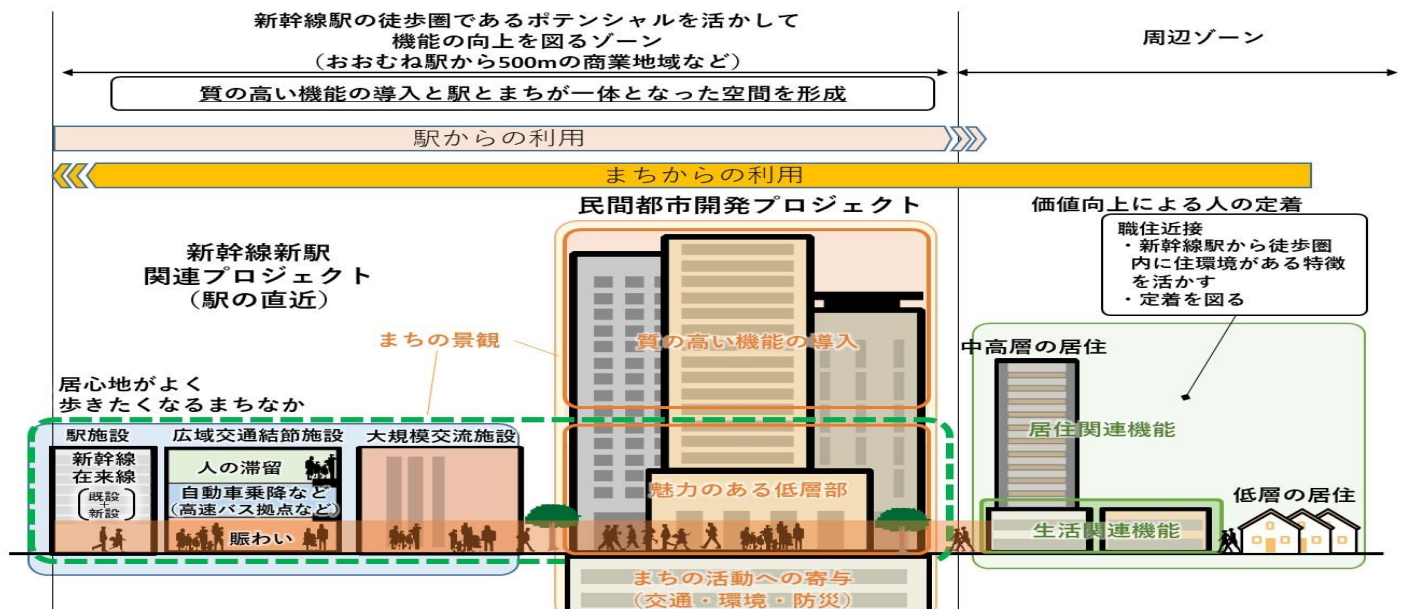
新幹線駅の徒歩圏であるポテンシャルを活かして
機能の向上を図るゾーン
（おおむね駅から500mの商業地域など）

周辺ゾーン

質の高い機能の導入と駅とまちが一体となった空間を形成

駅からの利用

まちからの利用

民間都市開発プロジェクト

価値向上による人の定着

職住近接
・新幹線駅から徒歩圏内に住環境がある特徴を活かす
・定着を図る

新幹線新駅
関連プロジェクト
（駅の直近）

まちの景観

質の高い機能の導入

中高層の居住

居心地がよく
歩きたくなるまちなか

駅施設

広域交通結節施設

大規模交流施設

新幹線
在来線
既設
新設

人の滞留

自動車乗降など
（高速バス拠点など）

賑わい

魅力のある低層部

居住関連機能

低層の居住

生活関連機能

まちの活動への寄与
（交通・環境・防災）